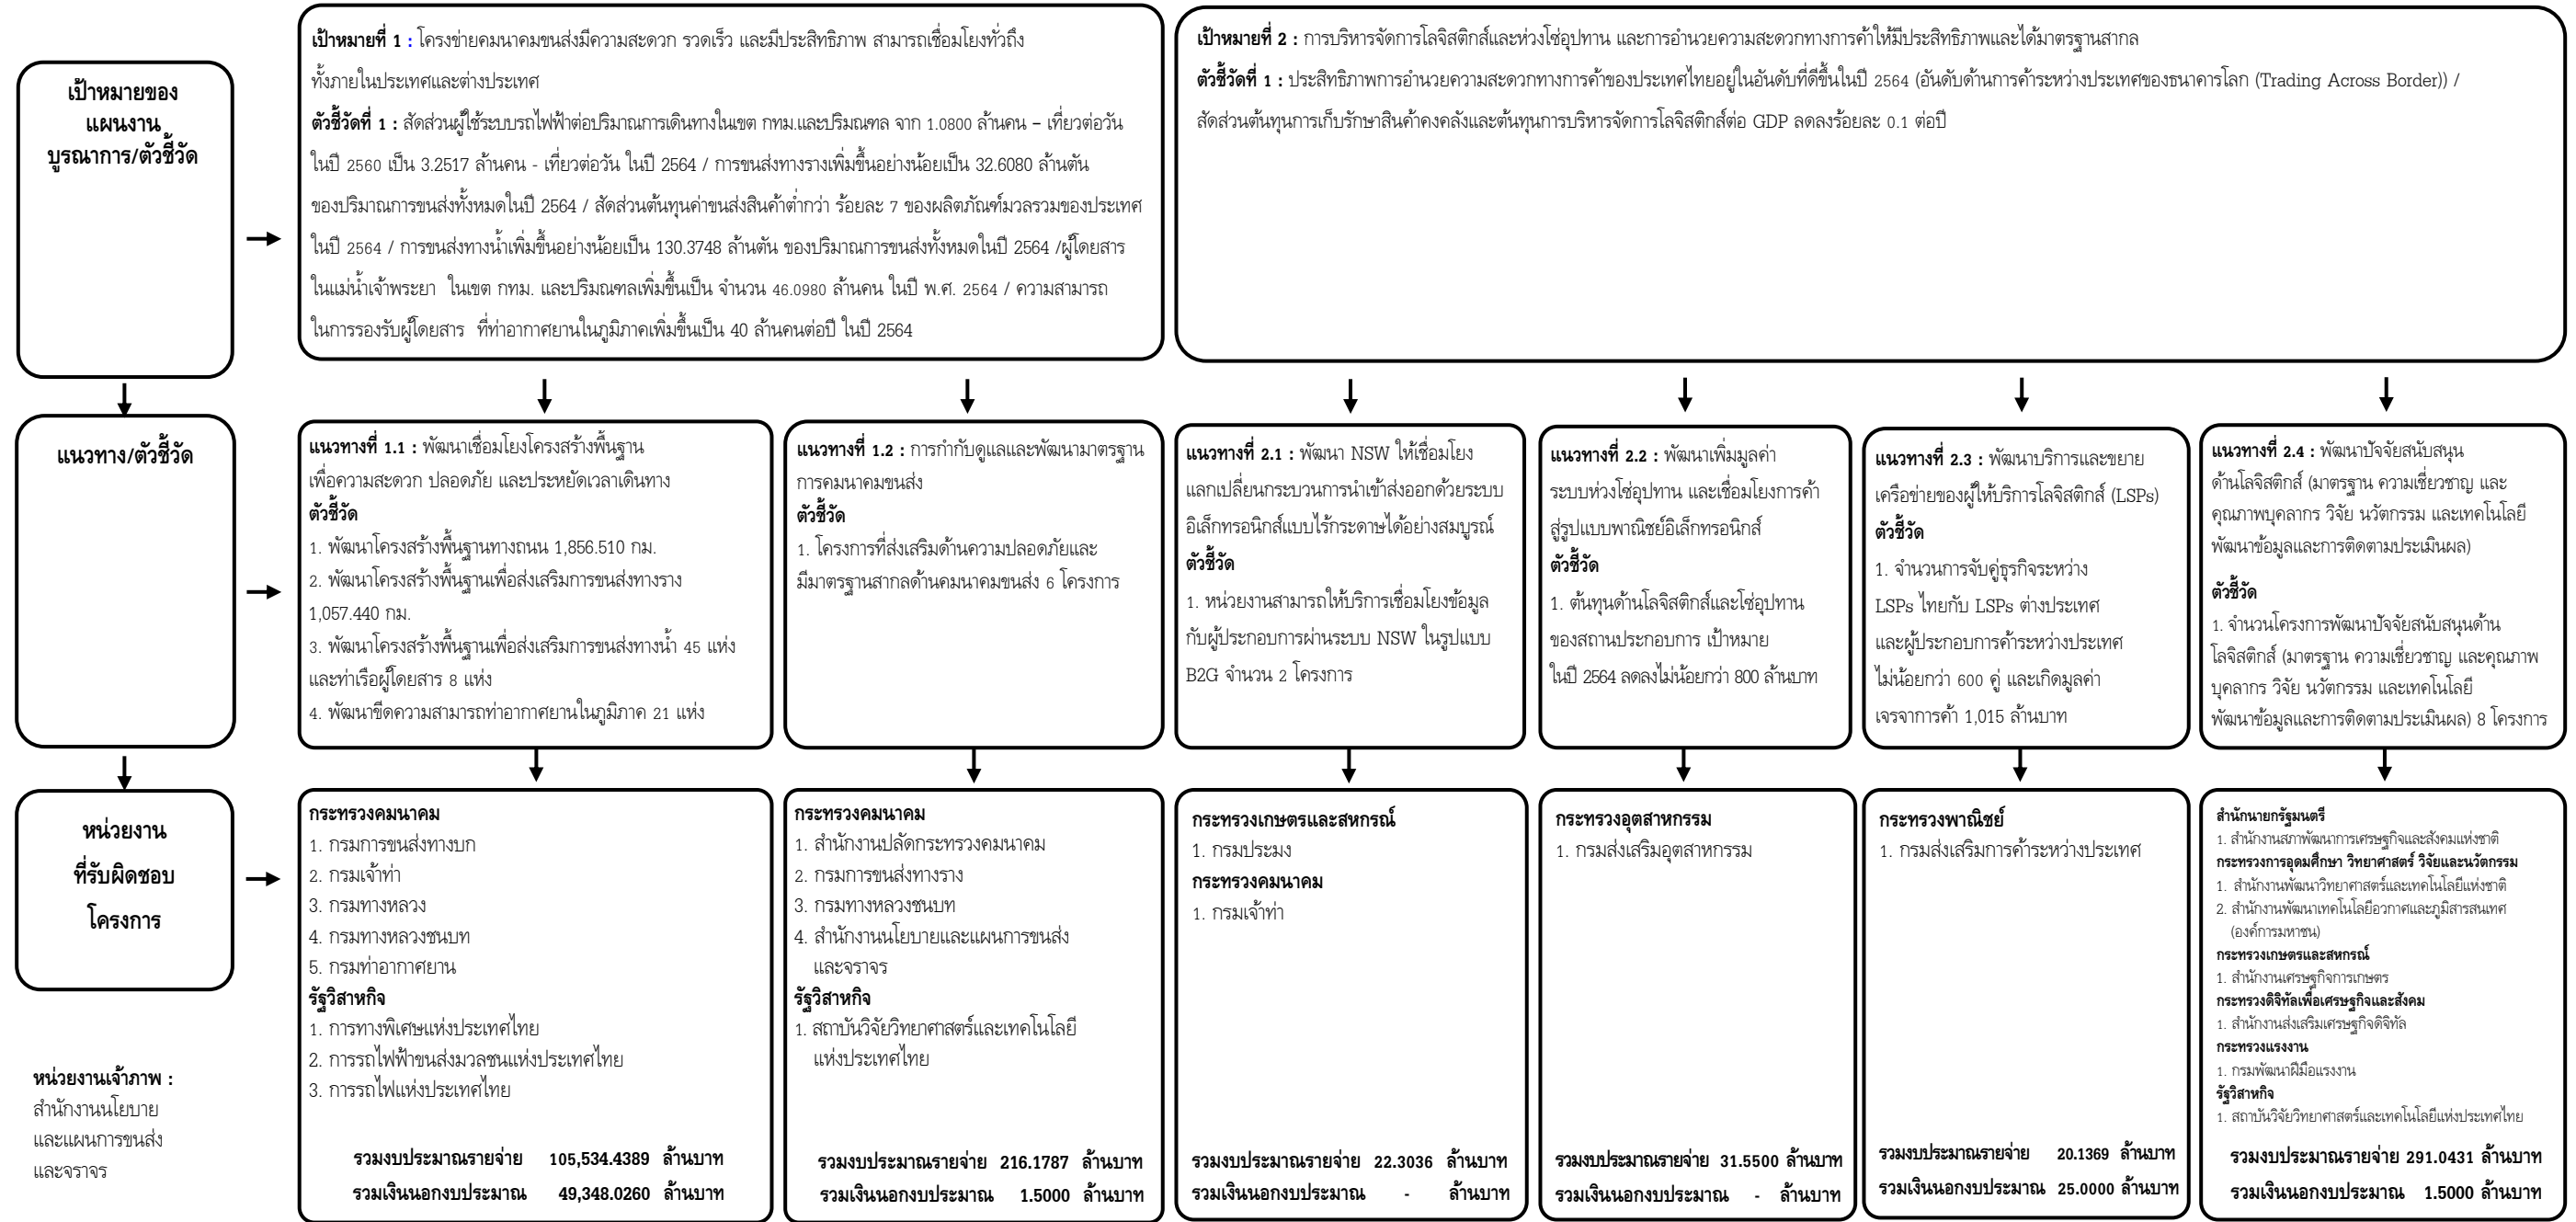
เป้าหมายของแผนงานบูรณาการ/ตัวชี้วัด

เป้าหมายที่ 1 : โครงข่ายคมนาคมขนส่งมีความสะดวก รวดเร็ว และมีประสิทธิภาพ สามารถเชื่อมโยงทั่วถึงทั้งภายในประเทศและต่างประเทศ
ตัวชี้วัดที่ 1 : สัดส่วนผู้ใช้ระบบรถไฟฟ้าต่อปริมาณการเดินทางในเขต กทม.และปริมณฑล จาก 1.0800 ล้านคน – เที่ยวต่อวัน ในปี 2560 เป็น 3.2517 ล้านคน - เที่ยวต่อวัน ในปี 2564 / การขนส่งทางรางเพิ่มขึ้นอย่างน้อยเป็น 32.6080 ล้านตัน ของปริมาณการขนส่งทั้งหมดในปี 2564 / สัดส่วนต้นทุนค่าขนส่งสินค้าต่ำกว่า ร้อยละ 7 ของผลิตภัณฑ์มวลรวมของประเทศ ในปี 2564 / การขนส่งทางน้ำเพิ่มขึ้นอย่างน้อยเป็น 130.3748 ล้านตัน ของปริมาณการขนส่งทั้งหมดในปี 2564 /ผู้โดยสารในแม่น้ำเจ้าพระยา ในเขต กทม. และปริมณฑลเพิ่มขึ้นเป็น จำนวน 46.0980 ล้านคน ในปี พ.ศ. 2564 / ความสามารถในการรองรับผู้โดยสาร ที่ท่าอากาศยานในภูมิภาคเพิ่มขึ้นเป็น 40 ล้านคนต่อปี ในปี 2564

เป้าหมายที่ 2 : การบริหารจัดการโลจิสติกส์และห่วงโซ่อุปทาน และการอำนวยความสะดวกทางการค้าให้มีประสิทธิภาพและได้มาตรฐานสากล
ตัวชี้วัดที่ 1 : ประสิทธิภาพการอำนวยความสะดวกทางการค้าของประเทศไทยอยู่ในอันดับที่ดีขึ้นในปี 2564 (อันดับด้านการค้าระหว่างประเทศของธนาคารโลก (Trading Across Border)) / สัดส่วนต้นทุนการเก็บรักษาสินค้าคงคลังและต้นทุนการบริหารจัดการโลจิสติกส์ต่อ GDP ลดลงร้อยละ 0.1 ต่อปี

แนวทาง/ตัวชี้วัด

แนวทางที่ 1.1 : พัฒนาเชื่อมโยงโครงสร้างพื้นฐานเพื่อความสะดวก ปลอดภัย และประหยัดเวลาเดินทาง
ตัวชี้วัด
1. พัฒนาโครงสร้างพื้นฐานทางถนน 1,856.510 กม.
2. พัฒนาโครงสร้างพื้นฐานเพื่อส่งเสริมการขนส่งทางราง 1,057.440 กม.
3. พัฒนาโครงสร้างพื้นฐานเพื่อส่งเสริมการขนส่งทางน้ำ 45 แห่ง และท่าเรือผู้โดยสาร 8 แห่ง
4. พัฒนาขีดความสามารถท่าอากาศยานในภูมิภาค 21 แห่ง

แนวทางที่ 1.2 : การกำกับดูแลและพัฒนามาตรฐานการคมนาคมขนส่ง
ตัวชี้วัด
1. โครงการที่ส่งเสริมด้านความปลอดภัยและมีมาตรฐานสากลด้านคมนาคมขนส่ง 6 โครงการ

แนวทางที่ 2.1 : พัฒนา NSW ให้เชื่อมโยงแลกเปลี่ยนกระบวนการนำเข้าส่งออกด้วยระบบอิเล็กทรอนิกส์แบบไร้กระดาษได้อย่างสมบูรณ์
ตัวชี้วัด
1. หน่วยงานสามารถให้บริการเชื่อมโยงข้อมูลกับผู้ประกอบการผ่านระบบ NSW ในรูปแบบ B2G จำนวน 2 โครงการ

แนวทางที่ 2.2 : พัฒนาเพิ่มมูลค่าระบบห่วงโซ่อุปทาน และเชื่อมโยงการค้าสู่รูปแบบพาณิชย์อิเล็กทรอนิกส์
ตัวชี้วัด
1. ต้นทุนด้านโลจิสติกส์และโซ่อุปทานของสถานประกอบการ เป้าหมายในปี 2564 ลดลงไม่น้อยกว่า 800 ล้านบาท

แนวทางที่ 2.3 : พัฒนาบริการและขยายเครือข่ายของผู้ให้บริการโลจิสติกส์ (LSPs)
ตัวชี้วัด
1. จำนวนการจับคู่ธุรกิจระหว่าง LSPs ไทยกับ LSPs ต่างประเทศ และผู้ประกอบการค้าระหว่างประเทศ ไม่น้อยกว่า 600 คู่ และเกิดมูลค่าเจรจาการค้า 1,015 ล้านบาท

แนวทางที่ 2.4 : พัฒนาปัจจัยสนับสนุนด้านโลจิสติกส์ (มาตรฐาน ความเชี่ยวชาญ และคุณภาพบุคลากร วิจัย นวัตกรรม และเทคโนโลยี พัฒนาข้อมูลและการติดตามประเมินผล)
ตัวชี้วัด
1. จำนวนโครงการพัฒนาปัจจัยสนับสนุนด้านโลจิสติกส์ (มาตรฐาน ความเชี่ยวชาญ และคุณภาพบุคลากร วิจัย นวัตกรรม และเทคโนโลยี พัฒนาข้อมูลและการติดตามประเมินผล) 8 โครงการ

หน่วยงานที่รับผิดชอบโครงการ

หน่วยงานเจ้าภาพ : สำนักงานนโยบายและแผนการขนส่งและจราจร

กระทรวงคมนาคม
1. กรมการขนส่งทางบก
2. กรมเจ้าท่า
3. กรมทางหลวง
4. กรมทางหลวงชนบท
5. กรมท่าอากาศยาน
รัฐวิสาหกิจ
1. การทางพิเศษแห่งประเทศไทย
2. การรถไฟฟ้าขนส่งมวลชนแห่งประเทศไทย
3. การรถไฟแห่งประเทศไทย
รวมงบประมาณรายจ่าย 105,534.4389 ล้านบาท
รวมเงินนอกงบประมาณ 49,348.0260 ล้านบาท

กระทรวงคมนาคม
1. สำนักงานปลัดกระทรวงคมนาคม
2. กรมการขนส่งทางราง
3. กรมทางหลวงชนบท
4. สำนักงานนโยบายและแผนการขนส่งและจราจร
รัฐวิสาหกิจ
1. สถาบันวิจัยวิทยาศาสตร์และเทคโนโลยีแห่งประเทศไทย
รวมงบประมาณรายจ่าย 216.1787 ล้านบาท
รวมเงินนอกงบประมาณ 1.5000 ล้านบาท

กระทรวงเกษตรและสหกรณ์
1. กรมประมง
กระทรวงคมนาคม
1. กรมเจ้าท่า
รวมงบประมาณรายจ่าย 22.3036 ล้านบาท
รวมเงินนอกงบประมาณ - ล้านบาท

กระทรวงอุตสาหกรรม
1. กรมส่งเสริมอุตสาหกรรม
รวมงบประมาณรายจ่าย 31.5500 ล้านบาท
รวมเงินนอกงบประมาณ - ล้านบาท

กระทรวงพาณิชย์
1. กรมส่งเสริมการค้าระหว่างประเทศ
รวมงบประมาณรายจ่าย 20.1369 ล้านบาท
รวมเงินนอกงบประมาณ 25.0000 ล้านบาท

สำนักนายกรัฐมนตรี
1. สำนักงานสภาพัฒนาการเศรษฐกิจและสังคมแห่งชาติ
กระทรวงการอุดมศึกษา วิทยาศาสตร์ วิจัยและนวัตกรรม
1. สำนักงานพัฒนาวิทยาศาสตร์และเทคโนโลยีแห่งชาติ
2. สำนักงานพัฒนาเทคโนโลยีอวกาศและภูมิสารสนเทศ (องค์การมหาชน)
กระทรวงเกษตรและสหกรณ์
1. สำนักงานเศรษฐกิจการเกษตร
กระทรวงดิจิทัลเพื่อเศรษฐกิจและสังคม
1. สำนักงานส่งเสริมเศรษฐกิจดิจิทัล
กระทรวงแรงงาน
1. กรมพัฒนาฝีมือแรงงาน
รัฐวิสาหกิจ
1. สถาบันวิจัยวิทยาศาสตร์และเทคโนโลยีแห่งประเทศไทย
รวมงบประมาณรายจ่าย 291.0431 ล้านบาท
รวมเงินนอกงบประมาณ 1.5000 ล้านบาท